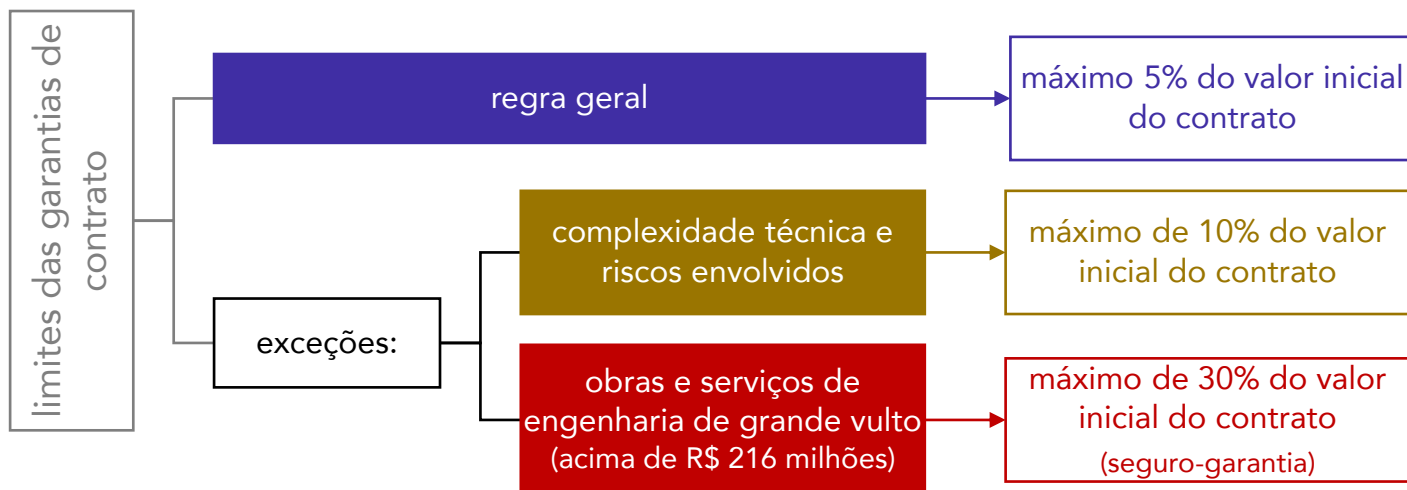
limites das garantias de contrato

regra geral

máximo 5% do valor inicial do contrato

exceções:

complexidade técnica e riscos envolvidos

máximo de 10% do valor inicial do contrato

obras e serviços de engenharia de grande vulto (acima de R$ 216 milhões)

máximo de 30% do valor inicial do contrato (seguro-garantia)